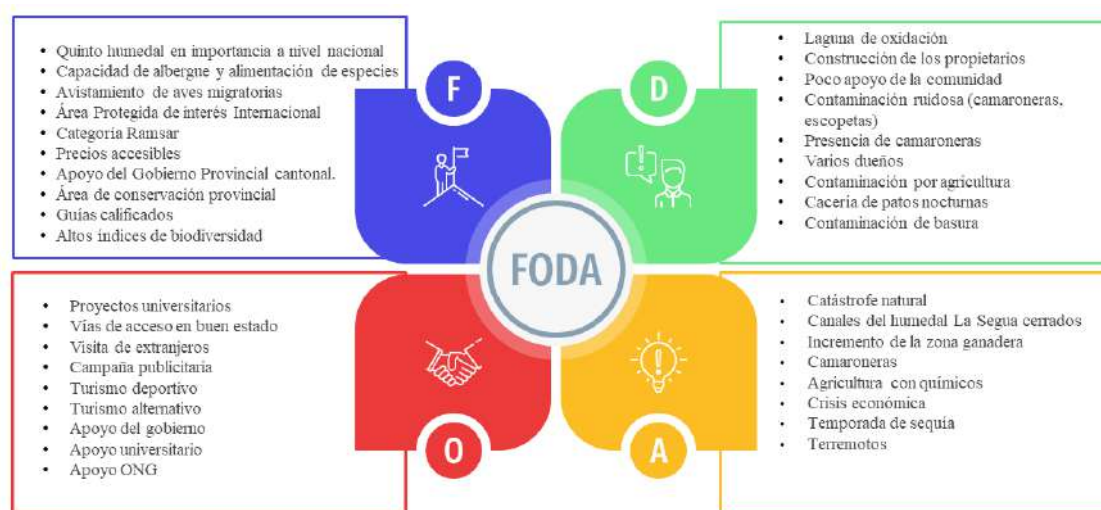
- Quinto humedal en importancia a nivel nacional
- Capacidad de albergue y alimentación de especies
- Avistamiento de aves migratorias
- Área Protegida de interés Internacional
- Categoria Ramsar
- Precios accesibles
- Apoyo del Gobierno Provincial cantonal.
- Área de conservación provincial
- Guías calificados
- Altos índices de biodiversidad

F

D

- Laguna de oxidación
- Construcción de los propietarios
- Poco apoyo de la comunidad
- Contaminación ruidosa (camaroneras, escopetas)
- Presencia de camaroneras
- Varios dueños
- Contaminación por agricultura
- Cacería de patos nocturnas
- Contaminación de basura

FODA

- Proyectos universitarios
- Vías de acceso en buen estado
- Visita de extranjeros
- Campaña publicitaria
- Turismo deportivo
- Turismo alternativo
- Apoyo del gobierno
- Apoyo universitario
- Apoyo ONG

O

A

- Catástrofe natural
- Canales del humedal La Segua cerrados
- Incremento de la zona ganadera
- Camaroneras
- Agricultura con químicos
- Crisis económica
- Temporada de sequía
- Terremotos